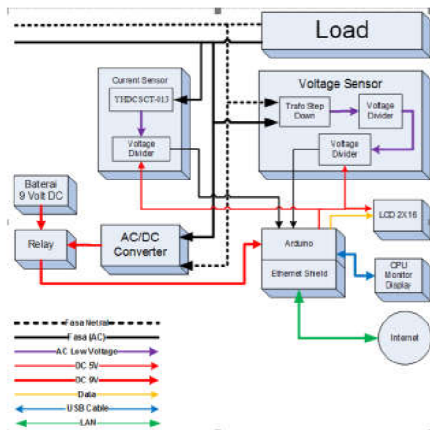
Load

Current Sensor

YHDC SCT-013

Voltage Divider

Voltage Sensor

Trafo Step Down

Voltage Divider

Voltage Divider

Baterai 9 Volt DC

Relay

AC/DC Converter

Arduino

Ethernet Shield

LCD 2X16

CPU Monitor Display

Internet

Fasa Netral

Fasa (AC)

AC Low Voltage

DC 5V

DC 9V

Data

USB Cable

LAN